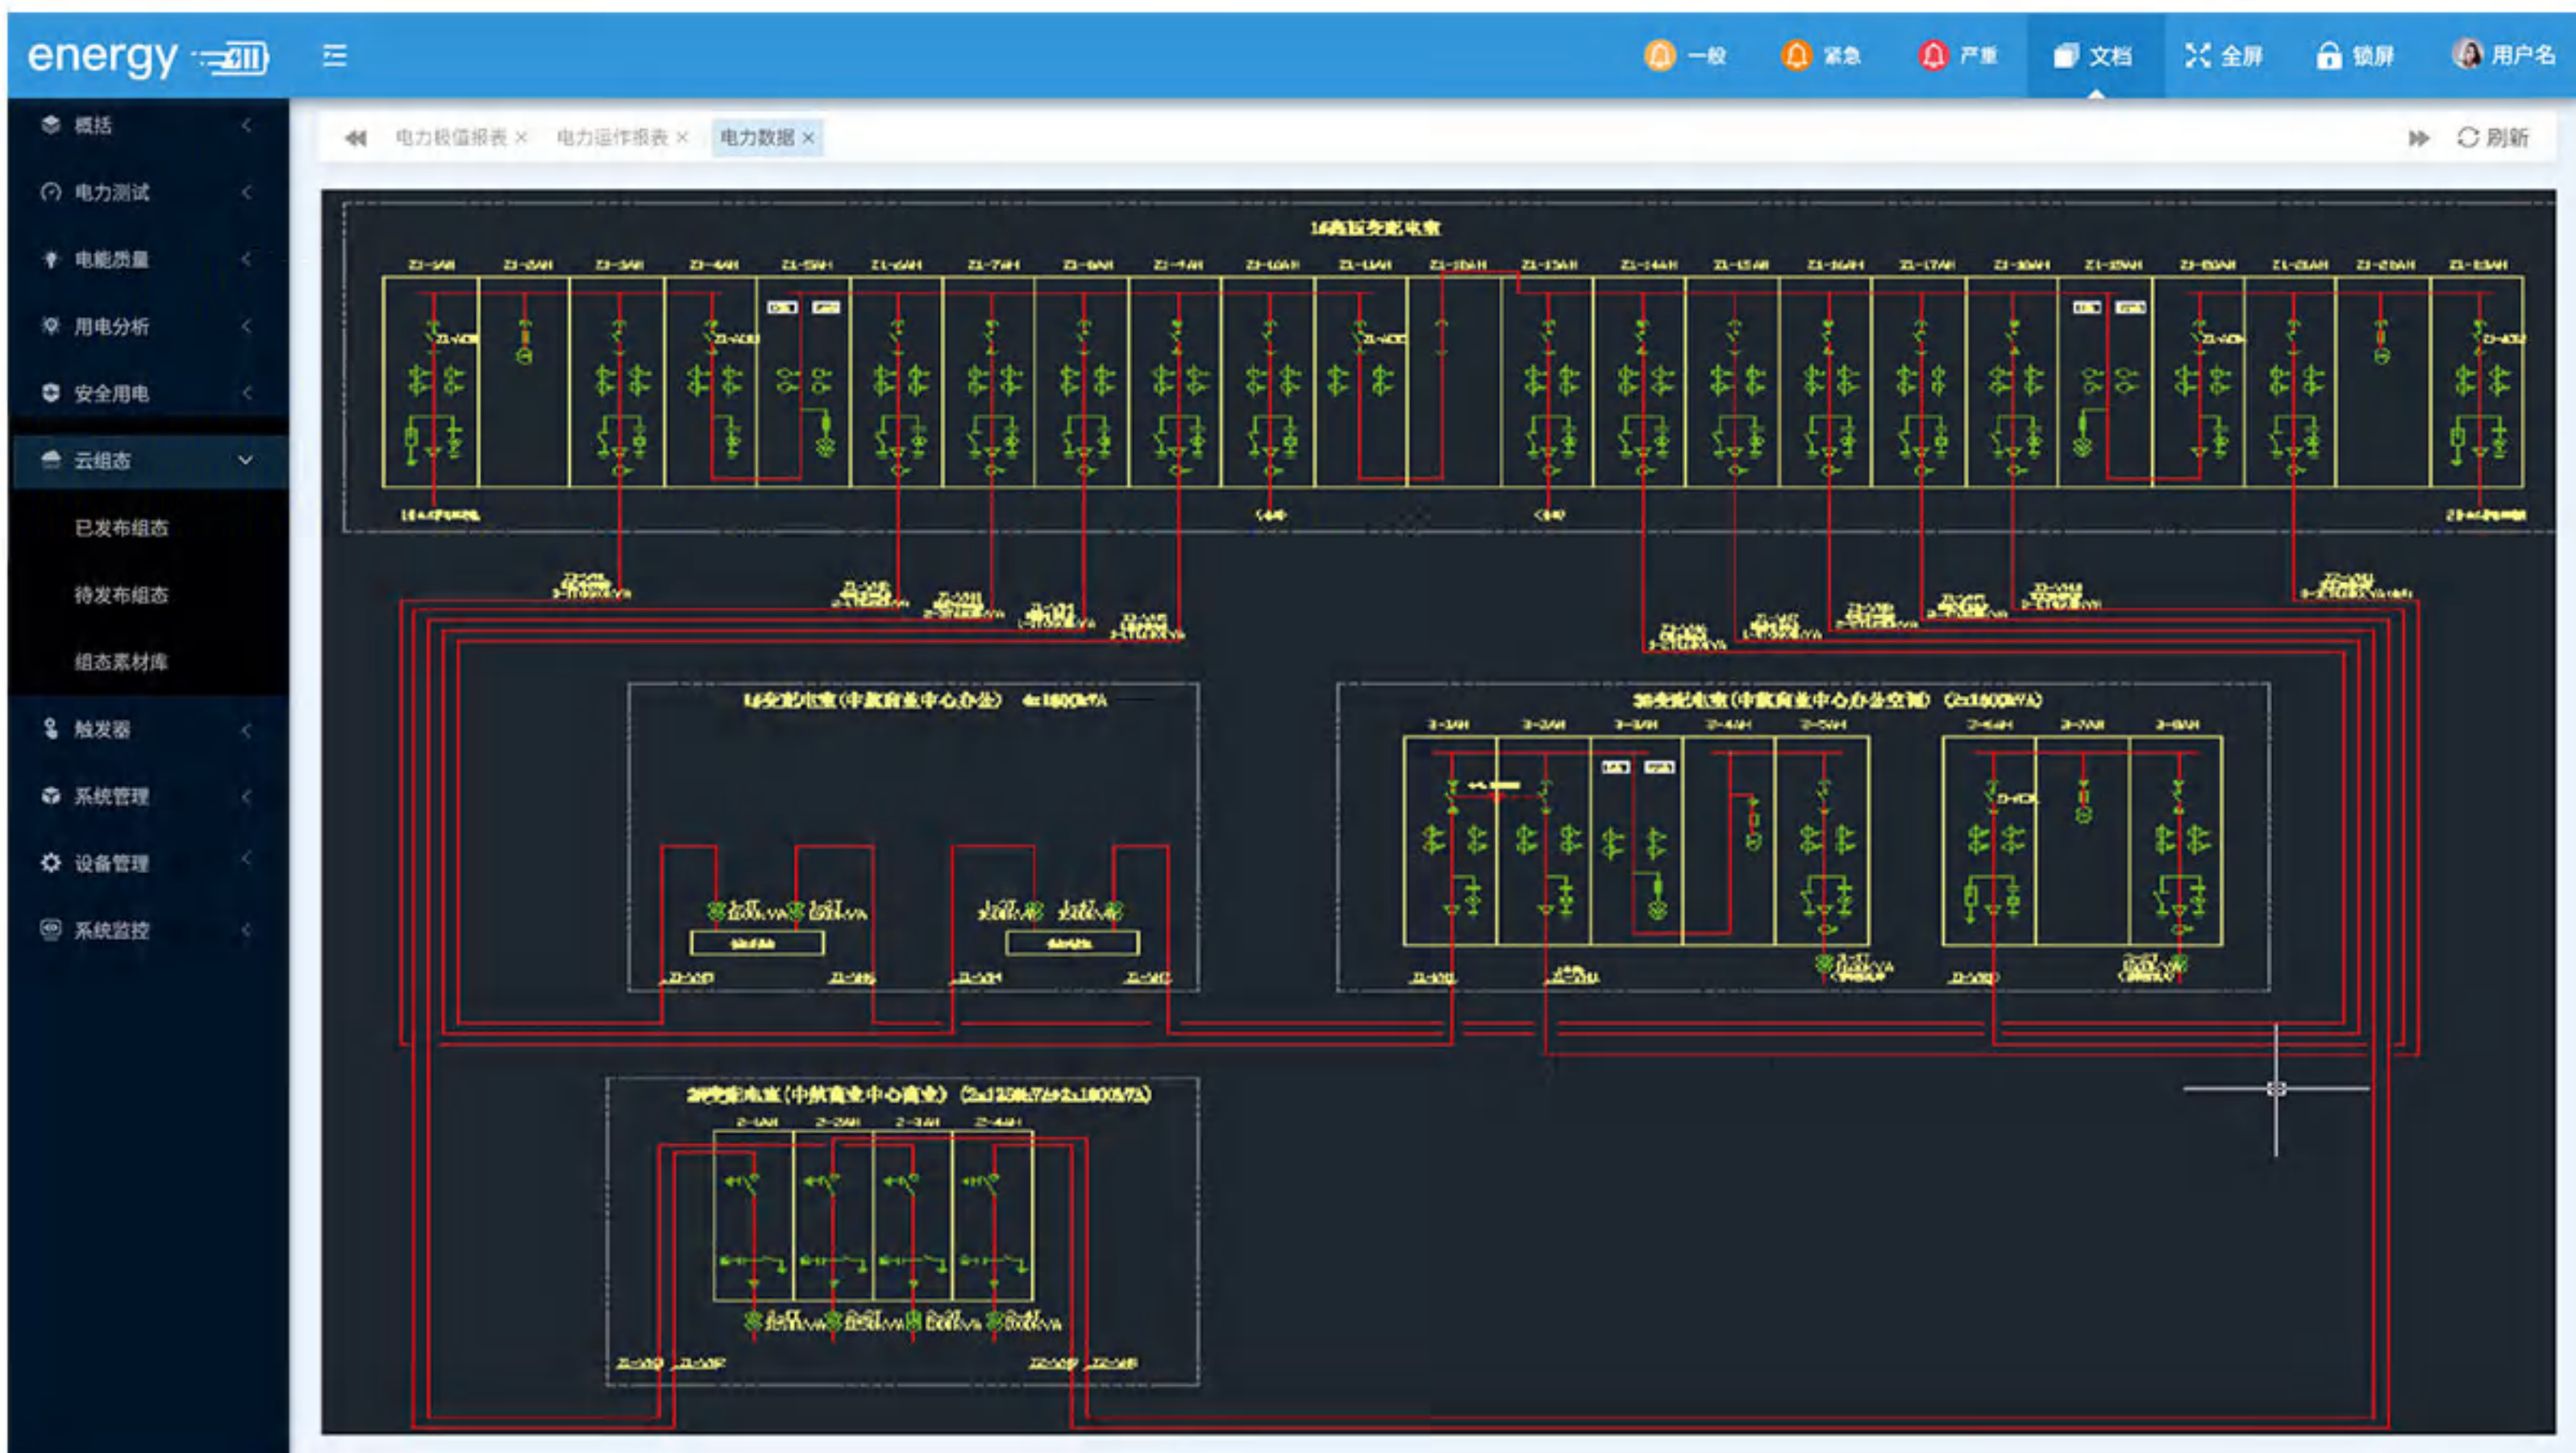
energy

一般 紧急 严重 文档 全屏 锁屏 用户名

概括
电力测试
电能质量
用电分析
安全用电
云组态
已发布组态
待发布组态
组态素材库
触发器
系统管理
设备管理
系统监控

电力极值报表 × 电力运作报表 × 电力数据 ×

刷新

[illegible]

1#变配电室(中航商业中心办公) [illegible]

3#变配电室(中航商业中心办公空调) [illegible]

2#变配电室(中航商业中心商业) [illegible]